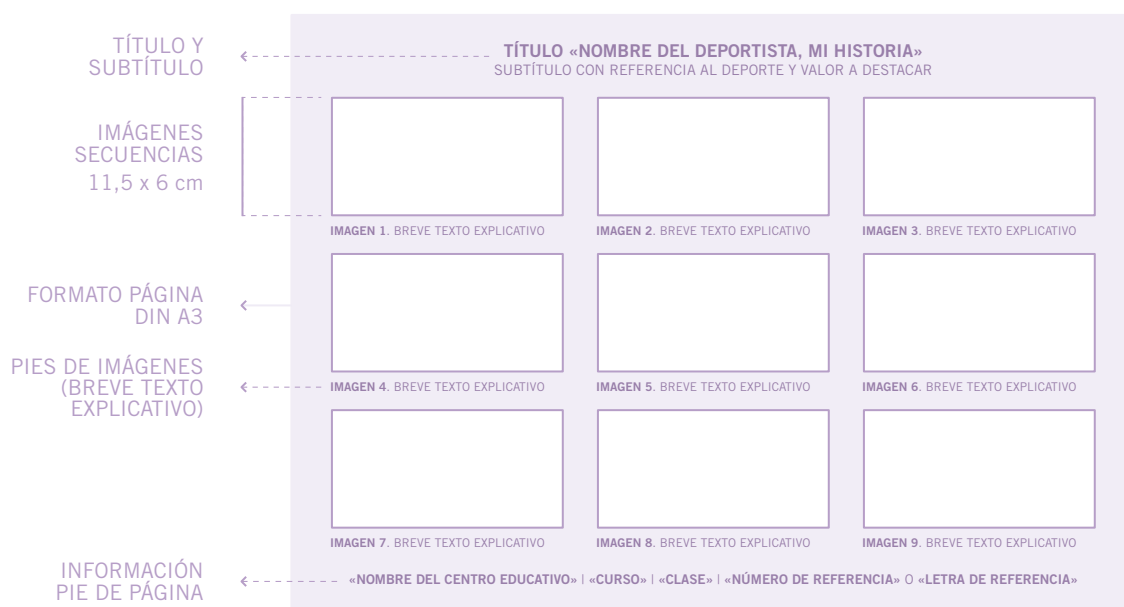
TÍTULO Y SUBTÍTULO

TÍTULO «NOMBRE DEL DEPORTISTA, MI HISTORIA»
SUBTÍTULO CON REFERENCIA AL DEPORTE Y VALOR A DESTACAR

IMÁGENES SECUENCIAS
11,5 x 6 cm

IMAGEN 1. BREVE TEXTO EXPLICATIVO
IMAGEN 2. BREVE TEXTO EXPLICATIVO
IMAGEN 3. BREVE TEXTO EXPLICATIVO

FORMATO PÁGINA DIN A3

PIES DE IMÁGENES (BREVE TEXTO EXPLICATIVO)

IMAGEN 4. BREVE TEXTO EXPLICATIVO
IMAGEN 5. BREVE TEXTO EXPLICATIVO
IMAGEN 6. BREVE TEXTO EXPLICATIVO

IMAGEN 7. BREVE TEXTO EXPLICATIVO
IMAGEN 8. BREVE TEXTO EXPLICATIVO
IMAGEN 9. BREVE TEXTO EXPLICATIVO

INFORMACIÓN PIE DE PÁGINA

«NOMBRE DEL CENTRO EDUCATIVO» | «CURSO» | «CLASE» | «NÚMERO DE REFERENCIA» O «LETRA DE REFERENCIA»